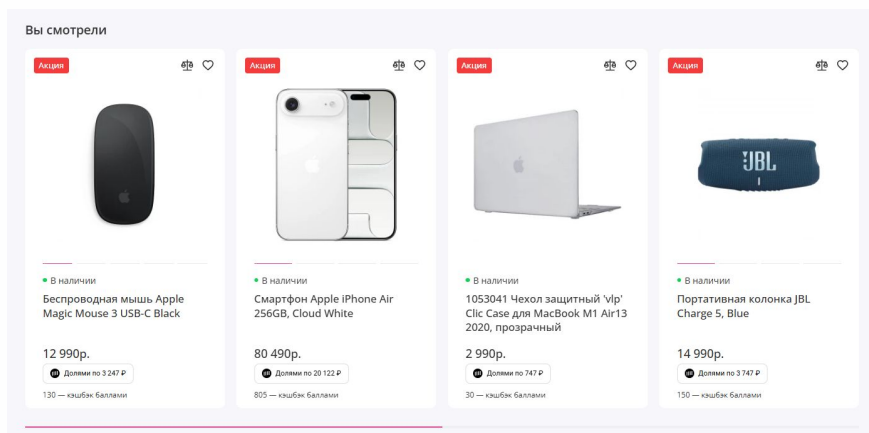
Вы смотрели

Акция

• В наличии

Беспроводная мышь Apple Magic Mouse 3 USB-C Black

12 990р.

Долями по 3 247 ₽

130 — кэшбэк баллами

Акция

• В наличии

Смартфон Apple iPhone Air 256GB, Cloud White

80 490р.

Долями по 20 122 ₽

805 — кэшбэк баллами

Акция

• В наличии

1053041 Чехол защитный 'vlp' Clic Case для MacBook M1 Air13 2020, прозрачный

2 990р.

Долями по 747 ₽

30 — кэшбэк баллами

Акция

JBL

• В наличии

Портативная колонка JBL Charge 5, Blue

14 990р.

Долями по 3 747 ₽

150 — кэшбэк баллами